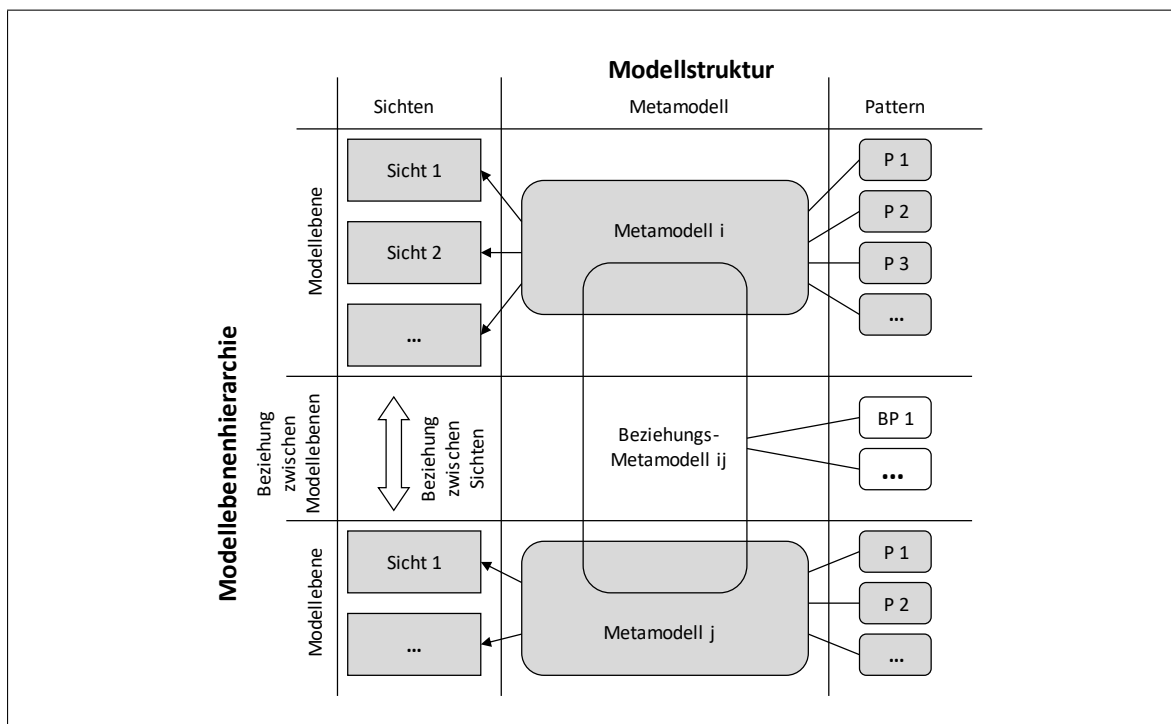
Modellstruktur

Sichten

Metamodell

Pattern

Modellebenenhierarchie

Modellebene

Sicht 1

Sicht 2

...

Metamodell i

P 1

P 2

P 3

...

Beziehung zwischen Modellebenen

Beziehung zwischen Sichten

Beziehungs-Metamodell ij

BP 1

...

Modellebene

Sicht 1

...

Metamodell j

P 1

P 2

...